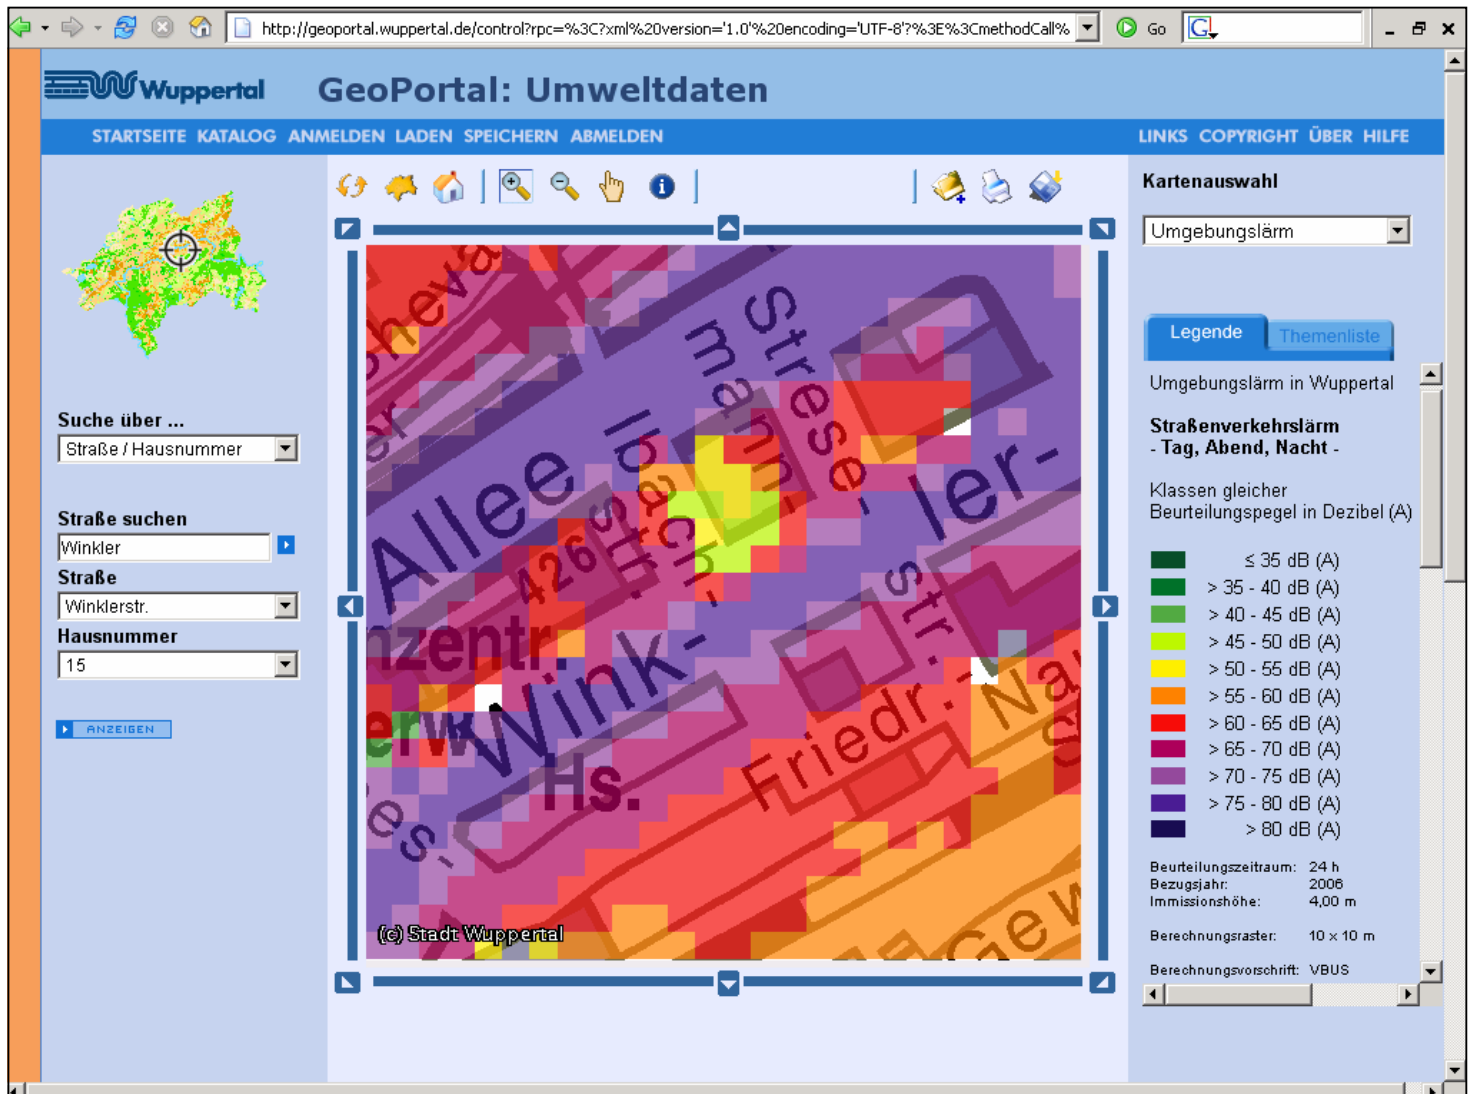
http://geoportal.wuppertal.de/control?rpc=%3C?xml%20version='1.0'%20encoding='UTF-8'?%3E%3CmethodCall%

Go

Wuppertal

GeoPortal: Umweltdaten

STARTSEITE KATALOG ANMELDEN LADEN SPEICHERN ABMELDEN

LINKS COPYRIGHT ÜBER HILFE

Suche über ...

Straße / Hausnummer

Straße suchen

Winkler

Straße

Winklerstr.

Hausnummer

15

ANZEIGEN

Stresemann-
Allee
Winklerstr.
426
zentr.
Wink-
ler-
str.
Hs.
Friedr.-Na
Gew
heva
(c) Stadt Wuppertal

Kartenauswahl

Umgebungslärm

Legende

Themenliste

Umgebungslärm in Wuppertal

Straßenverkehrslärm
- Tag, Abend, Nacht -

Klassen gleicher Beurteilungspegel in Dezibel (A)

≤ 35 dB (A)
> 35 - 40 dB (A)
> 40 - 45 dB (A)
> 45 - 50 dB (A)
> 50 - 55 dB (A)
> 55 - 60 dB (A)
> 60 - 65 dB (A)
> 65 - 70 dB (A)
> 70 - 75 dB (A)
> 75 - 80 dB (A)
> 80 dB (A)

| | |
|---|---|
| Beurteilungszeitraum: | 24 h |
| Bezugsjahr: | 2006 |
| Immissionshöhe: | 4,00 m |
| Berechnungsraster: | 10 x 10 m |
| Berechnungsvorschrift: | VBUS |